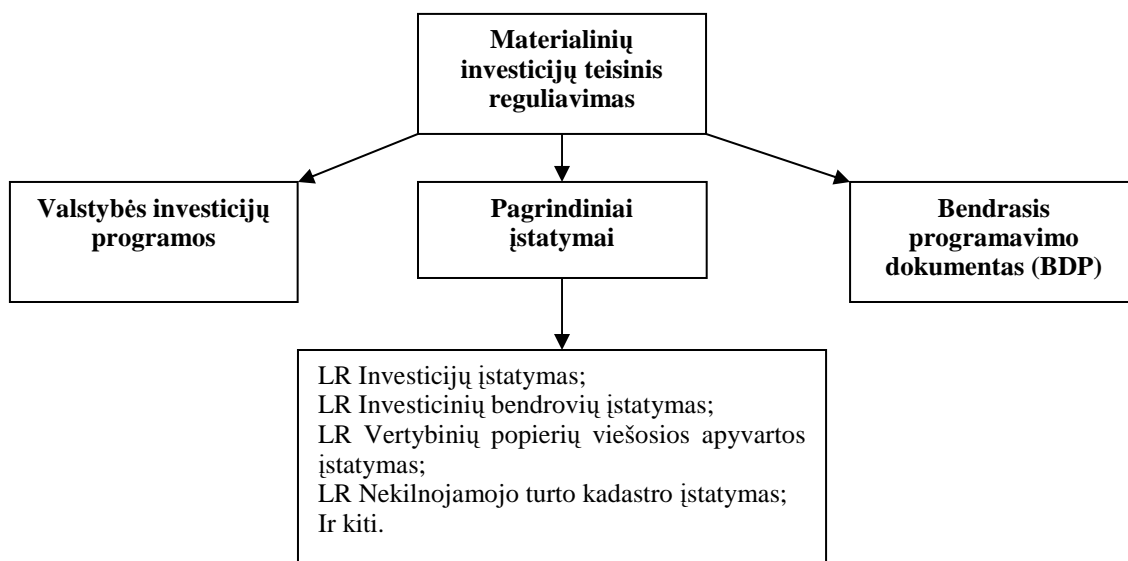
Materialinių investicijų teisinis reguliavimas

Valstybės investicijų programos

Pagrindiniai įstatymai

Bendrasis programavimo dokumentas (BDP)

LR Investicijų įstatymas;
LR Investicinių bendrovių įstatymas;
LR Vertybinių popierių viešosios apyvartos įstatymas;
LR Nekilnojamojo turto kadastro įstatymas;
Ir kiti.